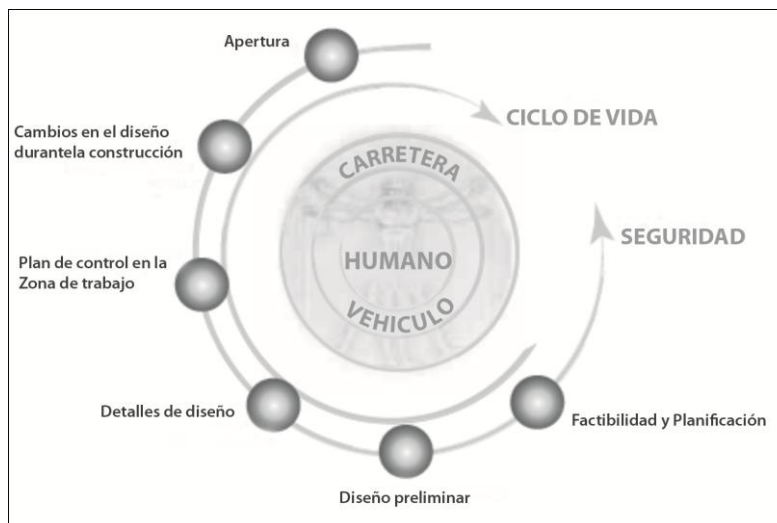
Apertura

CICLO DE VIDA

Cambios en el diseño durantela construcción

CARRETERA

SEGURIDAD

HUMANO

Plan de control en la Zona de trabajo

VEHICULO

Detalles de diseño

Factibilidad y Planificación

Diseño preliminar